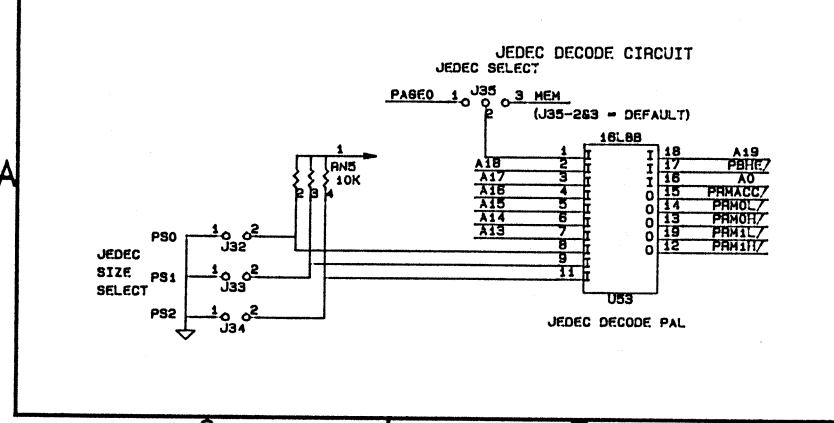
JEDEC DECODE CIRCUIT

JEDEC SELECT

PAGE0 1 J35 3 MEM

2

(J35-2&3 = DEFAULT)

A

1

RN5

10K

2 3 4

16L8B

A18 2 I

A17 3 I

A16 4 I

A15 5 I

A14 6 I

A13 7 I

1 I

8 I

9 I

11 I

18 I A19

17 I PBHE/

16 I A0

15 O PRMACC/

14 O PRM0L/

13 O PRM0H/

19 O PRM1L/

12 O PRM1H/

U53

JEDEC DECODE PAL

PS0 1 J32 2

JEDEC SIZE SELECT

PS1 1 J33 2

PS2 1 J34 2